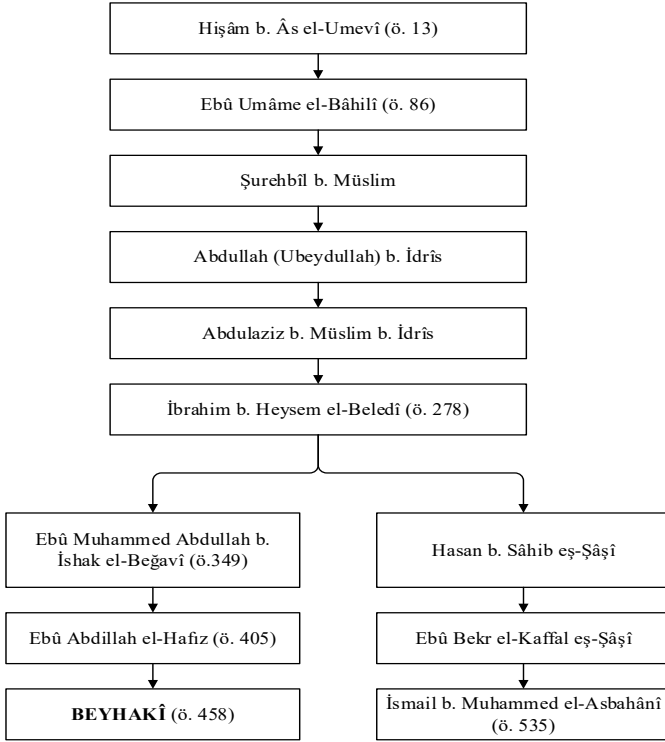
Hişâm b. Âs el-Umevî (ö. 13)

Ebû Umâme el-Bâhilî (ö. 86)

Şurehbîl b. Müslim

Abdullah (Ubeydullah) b. İdrîs

Abdulaziz b. Müslim b. İdrîs

İbrahim b. Heysem el-Beledî (ö. 278)

Ebû Muhammed Abdullah b. İshak el-Beğavî (ö.349)

Ebû Abdillah el-Hafız (ö. 405)

**BEYHAKÎ** (ö. 458)

Hasan b. Sâhib eş-Şâşî

Ebû Bekr el-Kaffal eş-Şâşî

İsmail b. Muhammed el-Asbahânî (ö. 535)